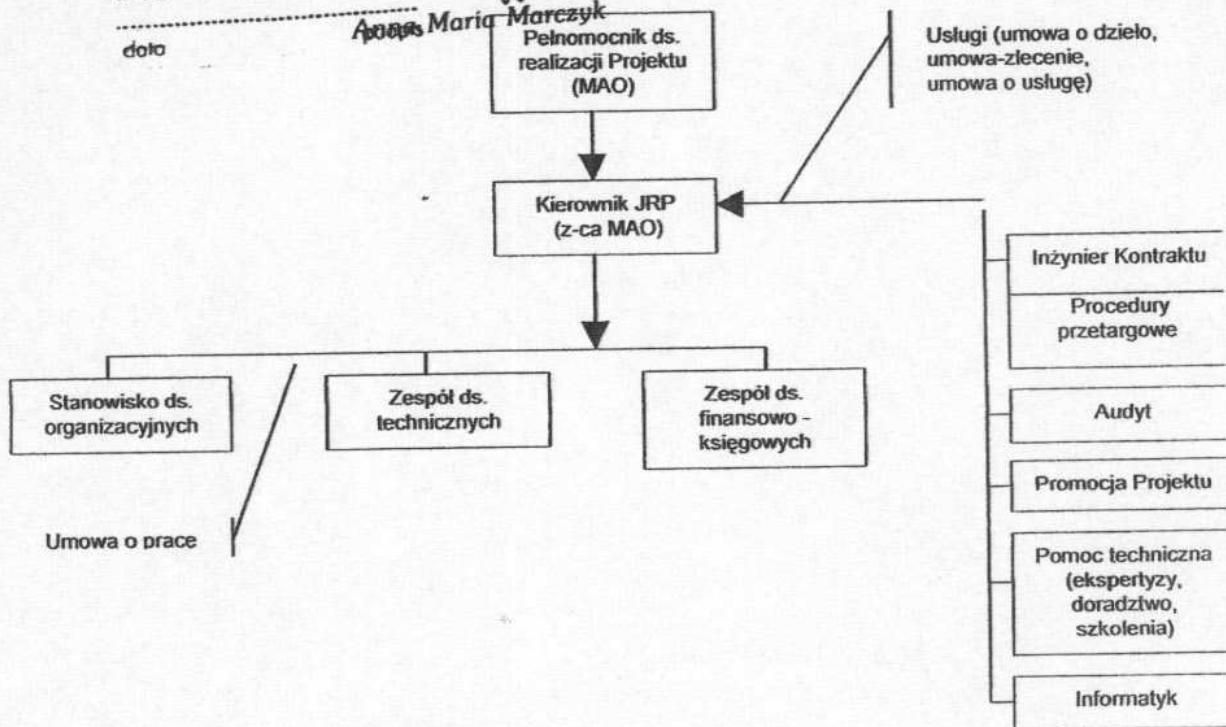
Anna Maria Marczyk
podpis

data

Pełnomocnik ds. realizacji Projektu (MAO)

Usługi (umowa o dzieło, umowa-zlecenie, umowa o usługę)

Kierownik JRP (z-ca MAO)

Inżynier Kontraktu

Procedury przetargowe

Stanowisko ds. organizacyjnych

Zespół ds. technicznych

Zespół ds. finansowo - księgowych

Audyt

Promocja Projektu

Umowa o prace

Pomoc techniczna (ekspertyzy, doradztwo, szkolenia)

Informatyk